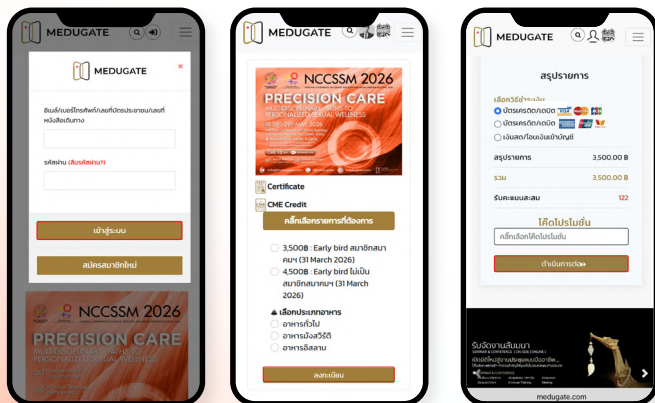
MEDUGATE

MEDUGATE

×

อีเมล์/เบอร์โทรศัพท์/เลขที่บัตรประชาชน/เลขที่หนังสือเดินทาง

รหัสผ่าน (ลืมรหัสผ่าน?)

เข้าสู่ระบบ

สมัครสมาชิกใหม่

NCCSSM 2026

PRECISION CARE

MEDUGATE

NCCSSM 2026

PRECISION CARE

MULTIDISCIPLINARY APPROACHES FOR PERSONALIZED SEXUAL WELLNESS

Certificate

CME Credit

คลิ๊กเลือกรายการที่ต้องการ

3,500฿ : Early bird สมาชิกสมาคมฯ (31 March 2026)

4,500฿ : Early bird ไม่เป็นสมาชิกสมาคม (31 March 2026)

เลือกประเภทอาหาร

อาหารทั่วไป

อาหารมังสวิรัติ

อาหารอิสลาม

ลงทะเบียน

MEDUGATE

สรุปรายการ

เลือกวิธีชำระเงิน

บัตรเครดิต/เดบิต

บัตรเครดิต/เดบิต

เงินสด/โอนเงินเข้าบัญชี

สรุปรายการ 3,500.00 ฿

รวม 3,500.00 ฿

รับคะแนนสะสม 122

โค้ดโปรโมชั่น

คลิ๊กเลือกโค้ดโปรโมชั่น

ดำเนินการต่อ

รับจัดงานสัมมนา

medugate.com